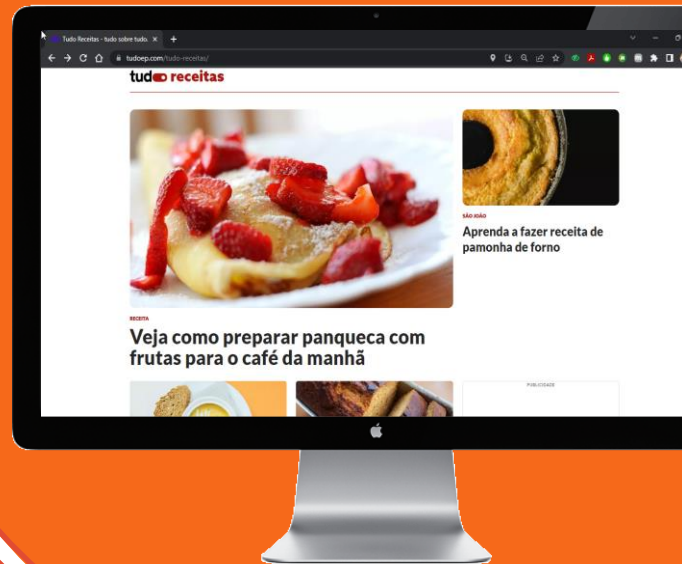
Tudo Receitas - tudo sobre tudo. ×
+
tudoep.com/tudo-receitas/

tudo receitas

SÃO JOÃO
Aprenda a fazer receita de pamonha de forno

RECEITA
Veja como preparar panqueca com frutas para o café da manhã

PUBLICIDADE